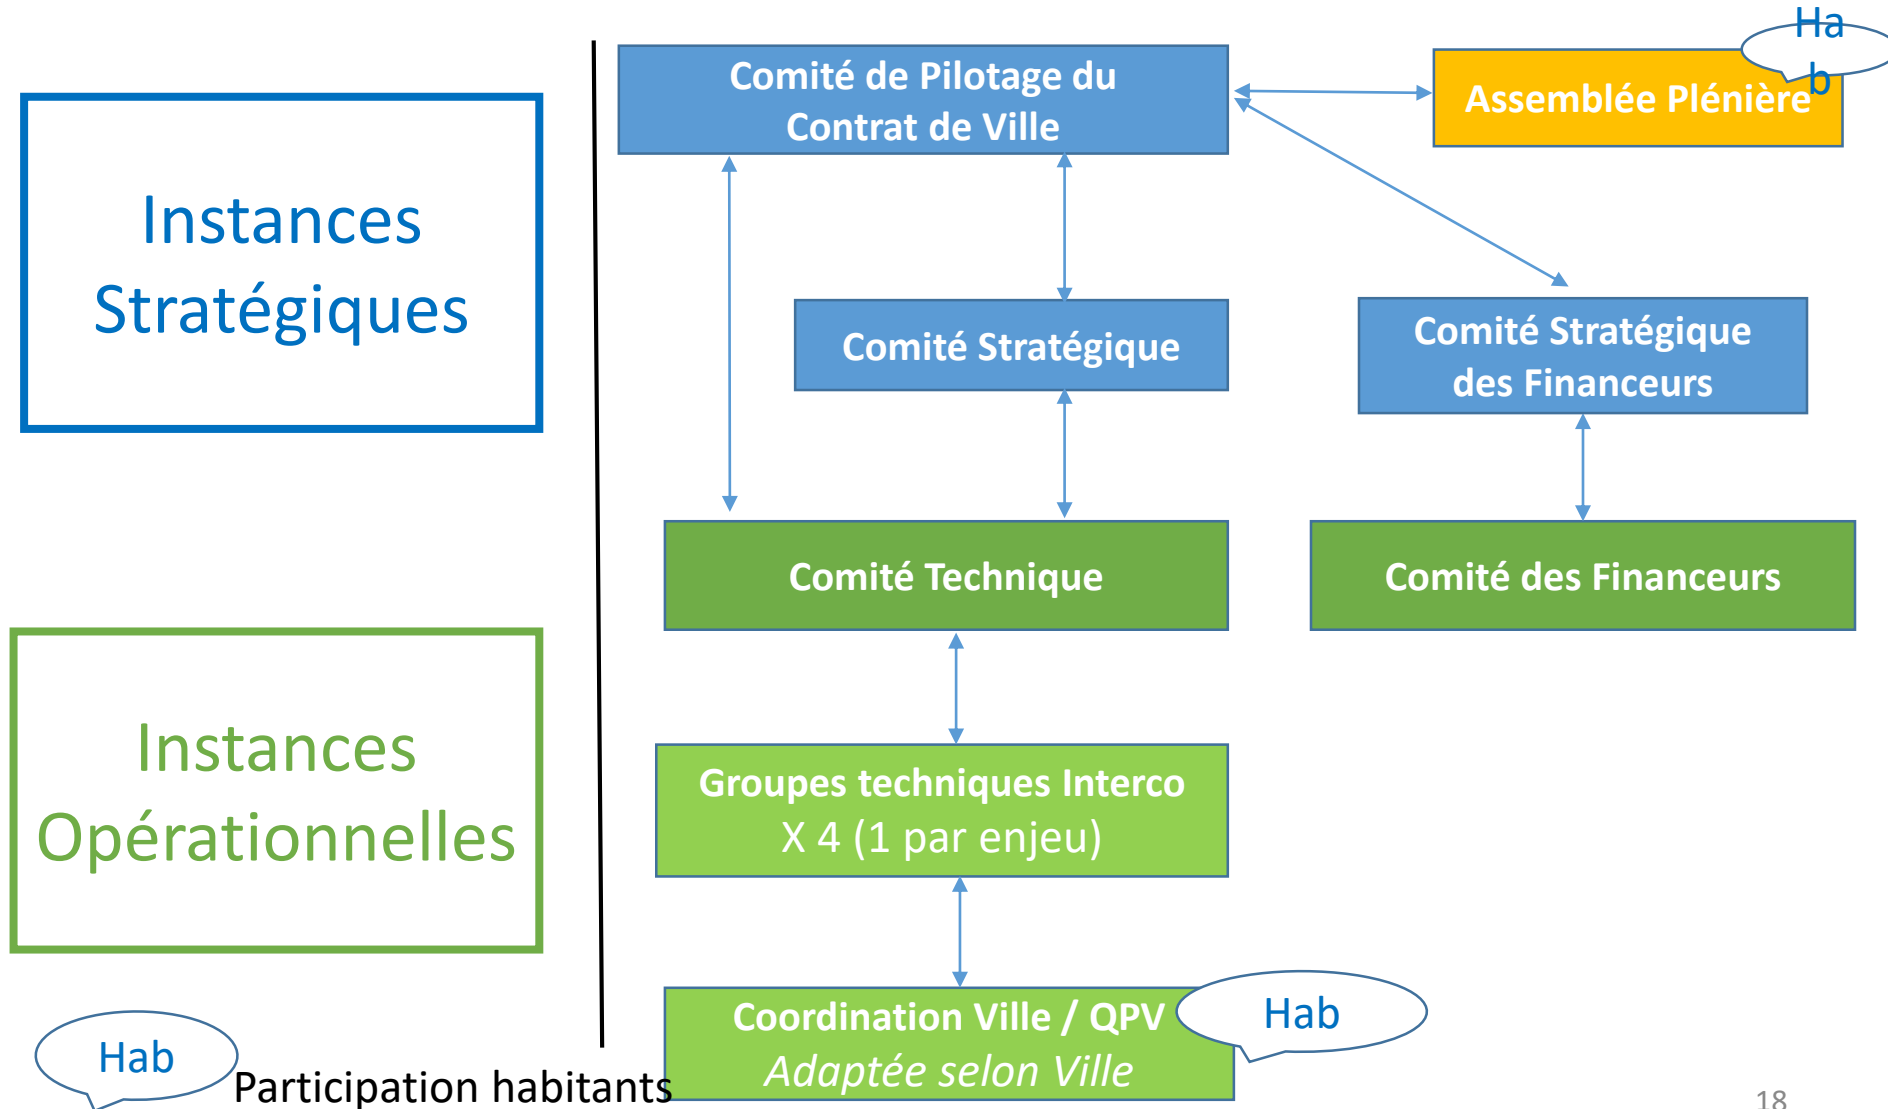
Instances Stratégiques

Instances Opérationnelles

Comité de Pilotage du Contrat de Ville

Assemblée Plénière

Ha b

Comité Stratégique

Comité Stratégique des Financeurs

Comité Technique

Comité des Financeurs

Groupes techniques Interco X 4 (1 par enjeu)

Coordination Ville / QPV *Adaptée selon Ville*

Hab

Hab

Participation habitants

18